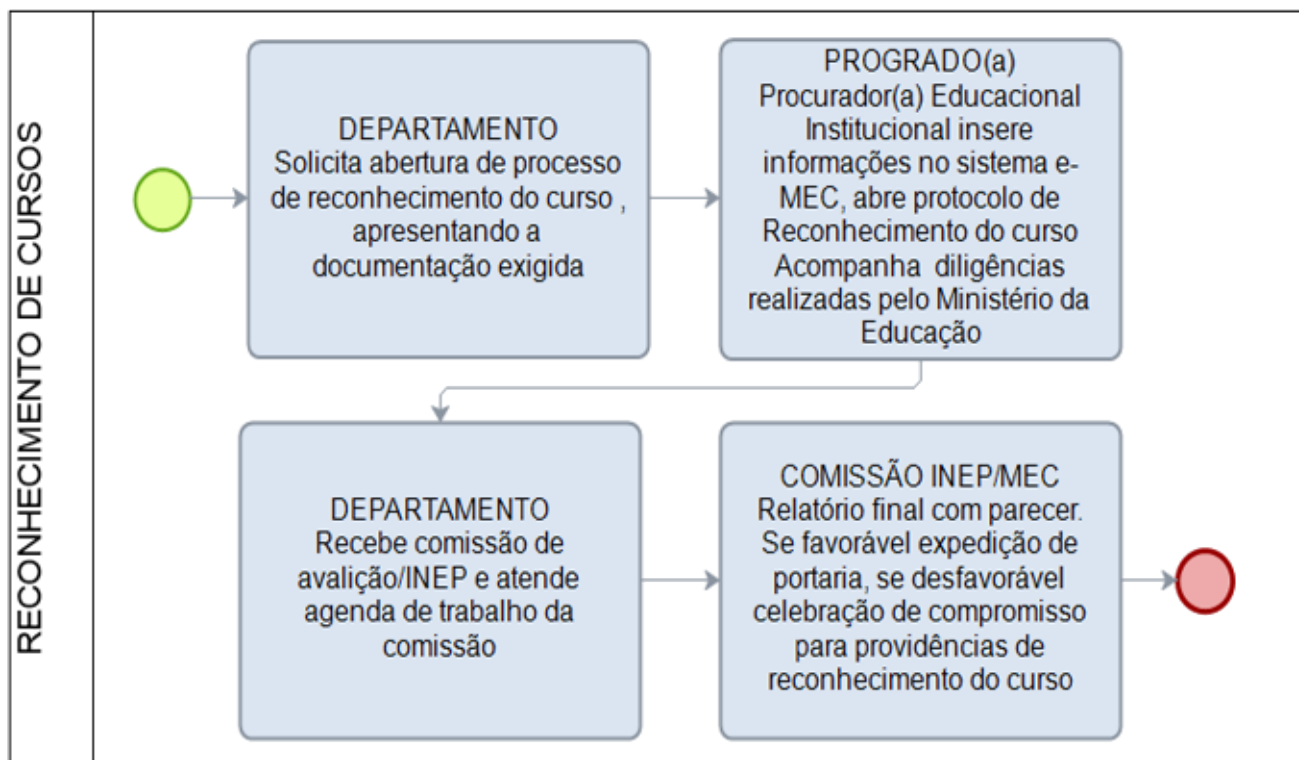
RECONHECIMENTO DE CURSOS

DEPARTAMENTO
Solicita abertura de processo de reconhecimento do curso , apresentando a documentação exigida

PROGRADO(a)
Procurador(a) Educacional Institucional insere informações no sistema e-MEC, abre protocolo de Reconhecimento do curso Acompanha diligências realizadas pelo Ministério da Educação

DEPARTAMENTO
Recebe comissão de avalição/INEP e atende agenda de trabalho da comissão

COMISSÃO INEP/MEC
Relatório final com parecer. Se favorável expedição de portaria, se desfavorável celebração de compromisso para providências de reconhecimento do curso